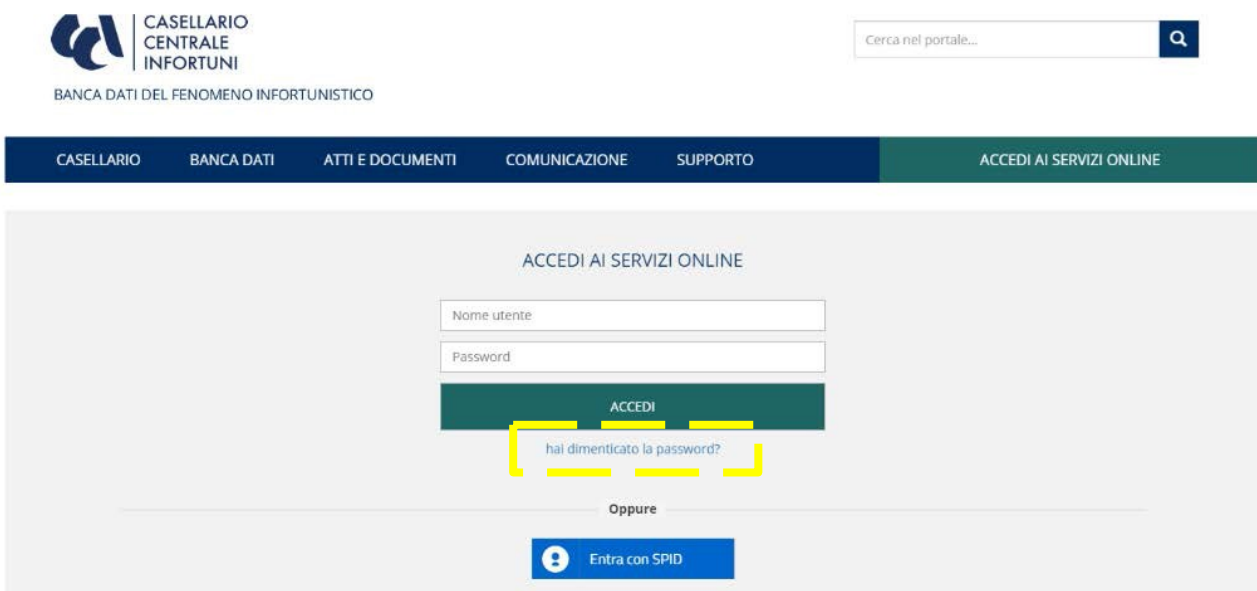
CASELLARIO CENTRALE INFORTUNI

BANCA DATI DEL FENOMENO INFORTUNISTICO

Cerca nel portale...

CASELLARIO BANCA DATI ATTI E DOCUMENTI COMUNICAZIONE SUPPORTO ACCEDI AI SERVIZI ONLINE

ACCEDI AI SERVIZI ONLINE

Nome utente

Password

ACCEDI

hai dimenticato la password?

Oppure

Entra con SPID